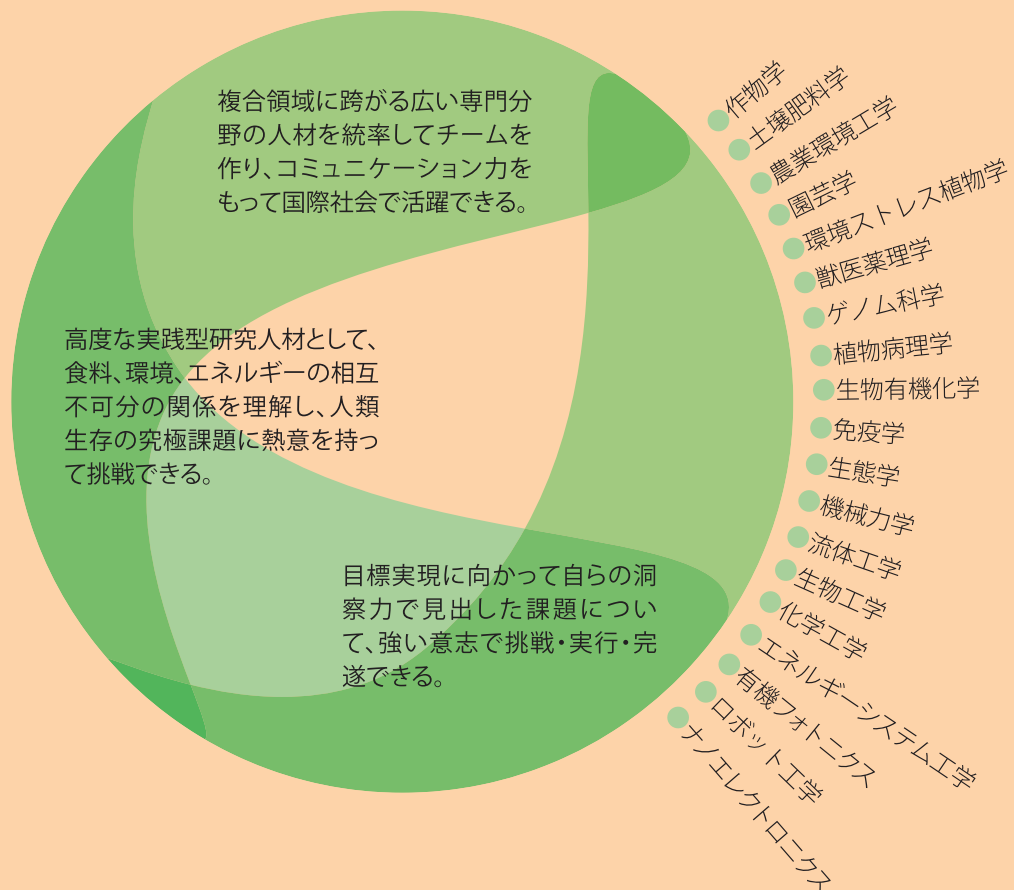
複合領域に跨がる広い専門分野の人材を統率してチームを作り、コミュニケーション力をもって国際社会で活躍できる。

高度な実践型研究人材として、食料、環境、エネルギーの相互不可分の関係を理解し、人類生存の究極課題に熱意を持って挑戦できる。

目標実現に向かって自らの洞察力で見出した課題について、強い意志で挑戦・実行・完遂できる。

作物学
土壌肥料学
農業環境工学
園芸学
環境ストレス植物学
獣医薬理学
ゲノム科学
植物病理学
生物有機化学
免疫学
生態学
機械力学
流体工学
生物工学
化学工学
エネルギーシステム工学
有機フォトニクス
ロボット工学
ナノエレクトロニクス